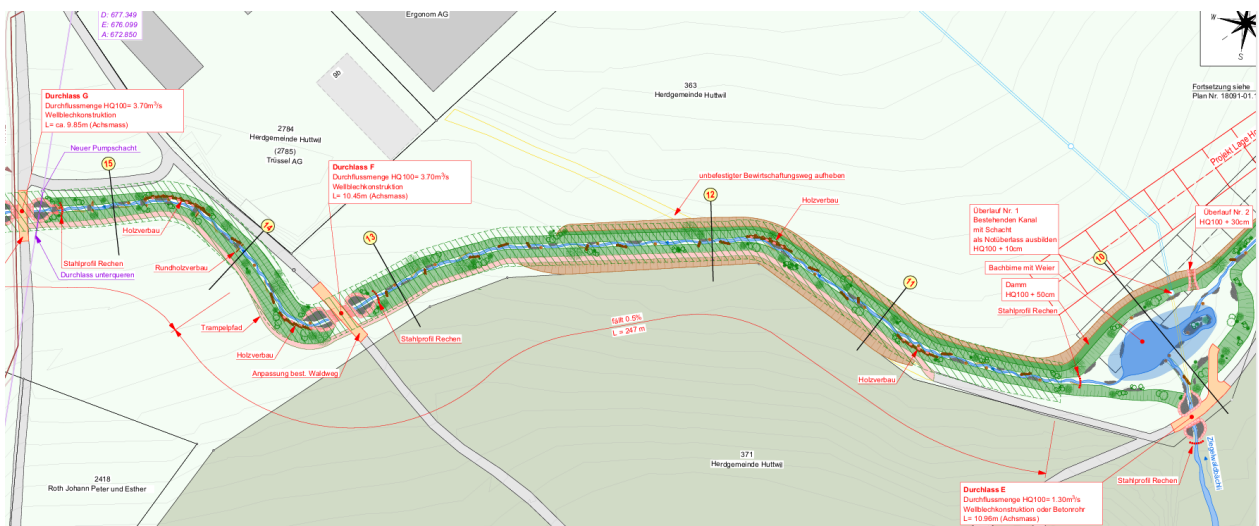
D: 677.349
E: 676.099
A: 672.850

Ergonom AG

363
Herdgemeinde Huttwil

Fortsetzung siehe
Plan Nr. 18091-01.1

Projekt Lapp H

W
S

Durchlass G
Durchflussmenge HQ100= 3.70m³/s
Wellblechkonstruktion
L= ca. 9.85m (Achsmass)

Neuer Pumpschacht

2784
Herdgemeinde Huttwil
(2785)
Trüssel AG

Durchlass F
Durchflussmenge HQ100= 3.70m³/s
Wellblechkonstruktion
L= 10.45m (Achsmass)

unbefestigter Bewirtschaftungsweg aufheben

Holzverbau

Überlauf Nr. 1
Bestehenden Kanal
mit Schacht
als Notüberlass ausbilden
HQ100 + 10cm

Überlauf Nr. 2
HQ100 + 30cm

Bachtime mit Weier

Damm
HQ100 + 50cm

Stahlprofil Rechen

15
14
13
12
11
10

Holzverbau
Rundholzverbau
Stahlprofil Rechen
Durchlass unterqueren

Trampelpfad
Holzverbau
Anpassung best. Waldweg
Stahlprofil Rechen

Gefälle 0.5%
L = 247 m

Holzverbau

371
Herdgemeinde Huttwil

2418
Roth Johann Peter und Esther

Durchlass E
Durchflussmenge HQ100= 1.30m³/s
Wellblechkonstruktion oder Betonrohr
L= 10.96m (Achsmass)

Stahlprofil Rechen

Ziegelbach